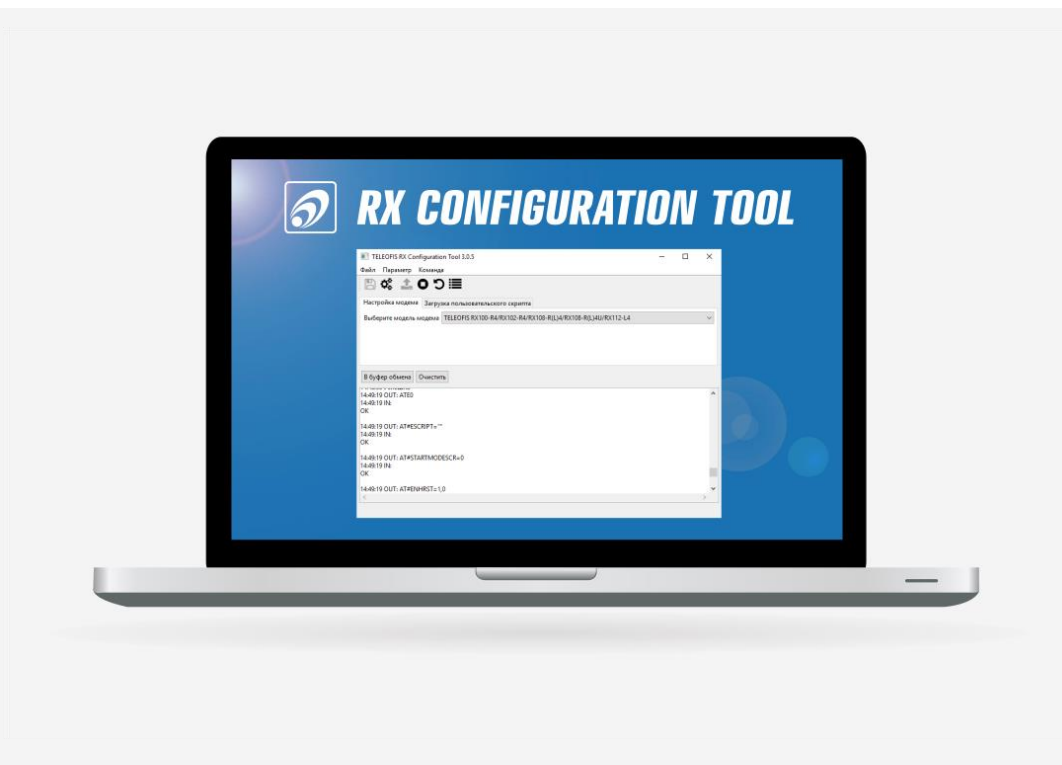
RX CONFIGURATION TOOL

TELEOFIS RX Configuration Tool 3.0.5

Файл Параметр Команда

Настройка модема Загрузка пользовательского скрипта

Выберите модель модема TELEOFIS RX100-R4/RX102-R4/RX108-R(L)4/RX108-R(L)4U/RX112-L4

В буфер обмена Очистить

14:49:19 OUT: ATE0
14:49:19 IN:
OK

14:49:19 OUT: AT#ESCRIPT=""
14:49:19 IN:
OK

14:49:19 OUT: AT#STARTMODESCR=0
14:49:19 IN:
OK

14:49:19 OUT: AT#ENHRST=1,0